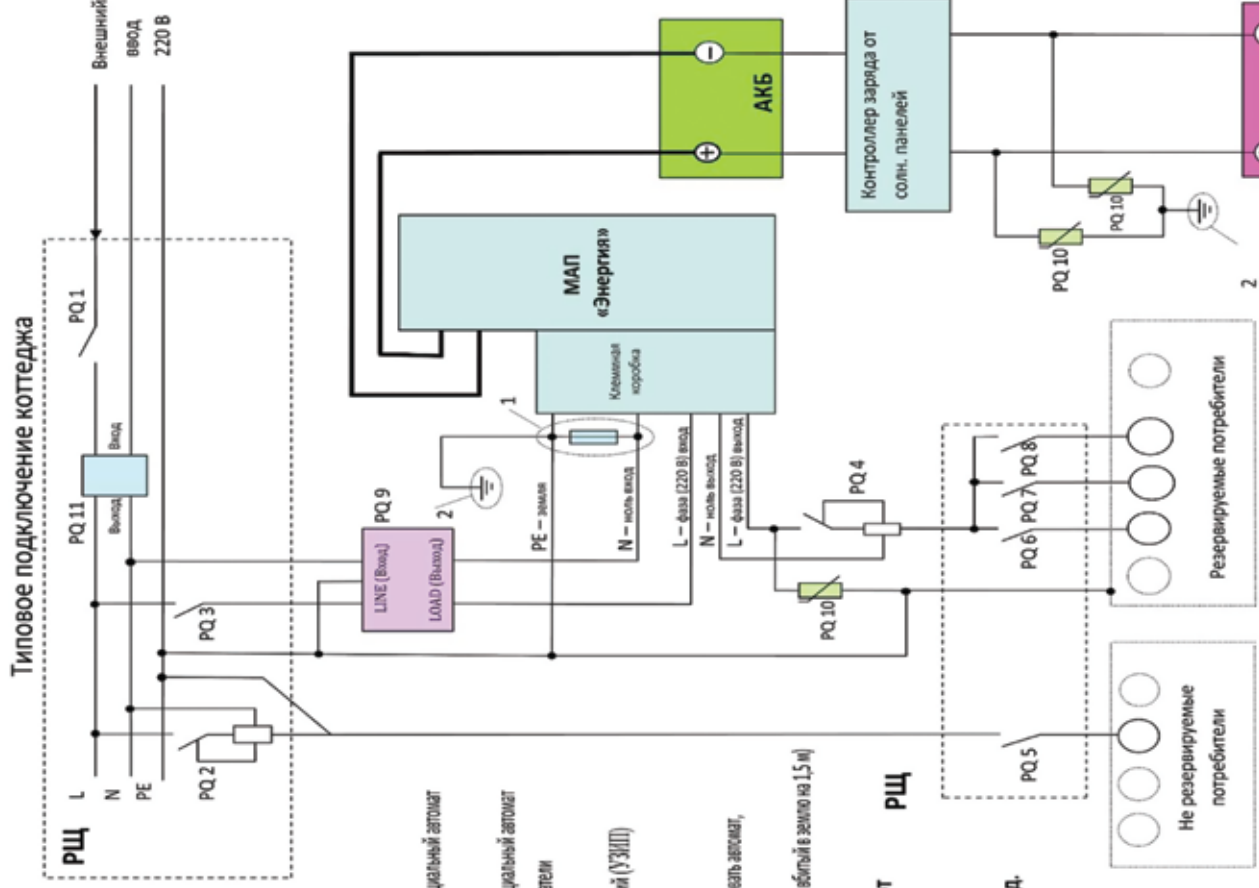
Типовое подключение коттеджа

Внешний ввод 220 В

РЩ

L
N
PE

PQ 1
PQ 11
Вход
Выход
PQ 2
PQ 3
PQ 9
LINE (Вход)
LOAD (Выход)

МАП «Энергия»
Клеммная коробка

АКБ

Контроллер заряда от солн. панелей

1
2
PE – земля
N – ноль вход
L – фаза (220 В) вход
N – ноль выход
L – фаза (220 В) выход

PQ 4
PQ 10
PQ 10
PQ 10
PQ 6
PQ 7
PQ 8
PQ 5
2

РЩ

Резервируемые потребители

Не резервируемые потребители

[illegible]циальный автомат
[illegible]циальный автомат
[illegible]тели
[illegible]й (УЗИП)
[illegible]ель автомат,
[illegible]бытый в землю на 1,5 м)
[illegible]т
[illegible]д.